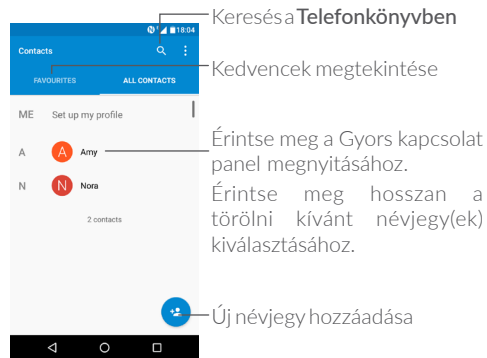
18:04

Contacts

FAVOURITES

ALL CONTACTS

ME Set up my profile

A

Amy

N

Nora

2 contacts

Keresés a Telefonkönyvben

Kedvencek megtekintése

Érintse meg a Gyors kapcsolat panel megnyitásához.

Érintse meg hosszan a törölni kívánt névjegy(ek) kiválasztásához.

Új névjegy hozzáadása